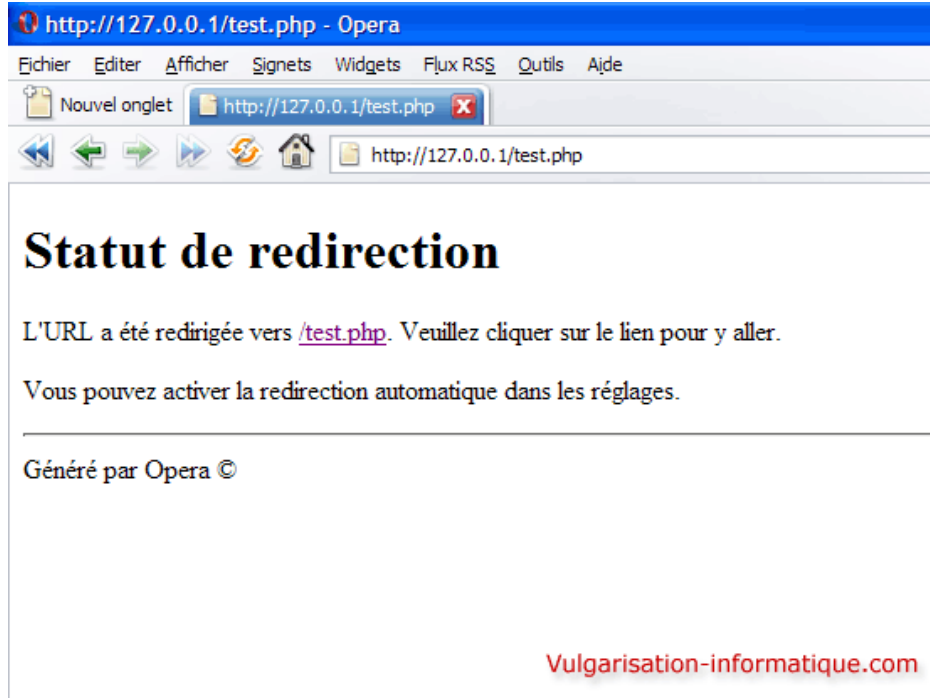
http://127.0.0.1/test.php - Opera

Fichier Editer Afficher Signets Widgets Flux RSS Outils Aide

Nouvel onglet http://127.0.0.1/test.php

http://127.0.0.1/test.php

# Statut de redirection

L'URL a été redirigée vers /test.php. Veuillez cliquer sur le lien pour y aller.

Vous pouvez activer la redirection automatique dans les réglages.

Généré par Opera ©

Vulgarisation-informatique.com